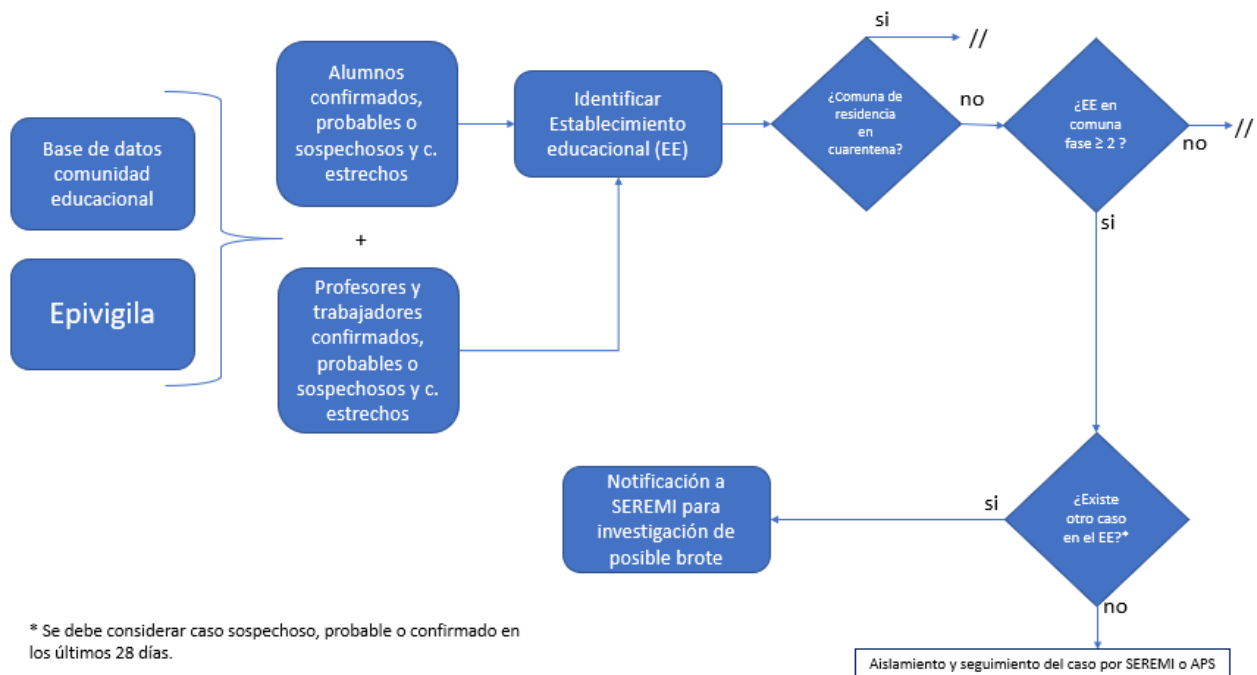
Base de datos comunidad educacional

Epivigila

+

Alumnos confirmados, probables o sospechosos y c. estrechos

Profesores y trabajadores confirmados, probables o sospechosos y c. estrechos

Identificar Establecimiento educacional (EE)

si

//

¿Comuna de residencia en cuarentena?

no

¿EE en comuna fase ≥ 2 ?

//

no

si

Notificación a SEREMI para investigación de posible brote

si

¿Existe otro caso en el EE?*

no

* Se debe considerar caso sospechoso, probable o confirmado en los últimos 28 días.

Aislamiento y seguimiento del caso por SEREMI o APS